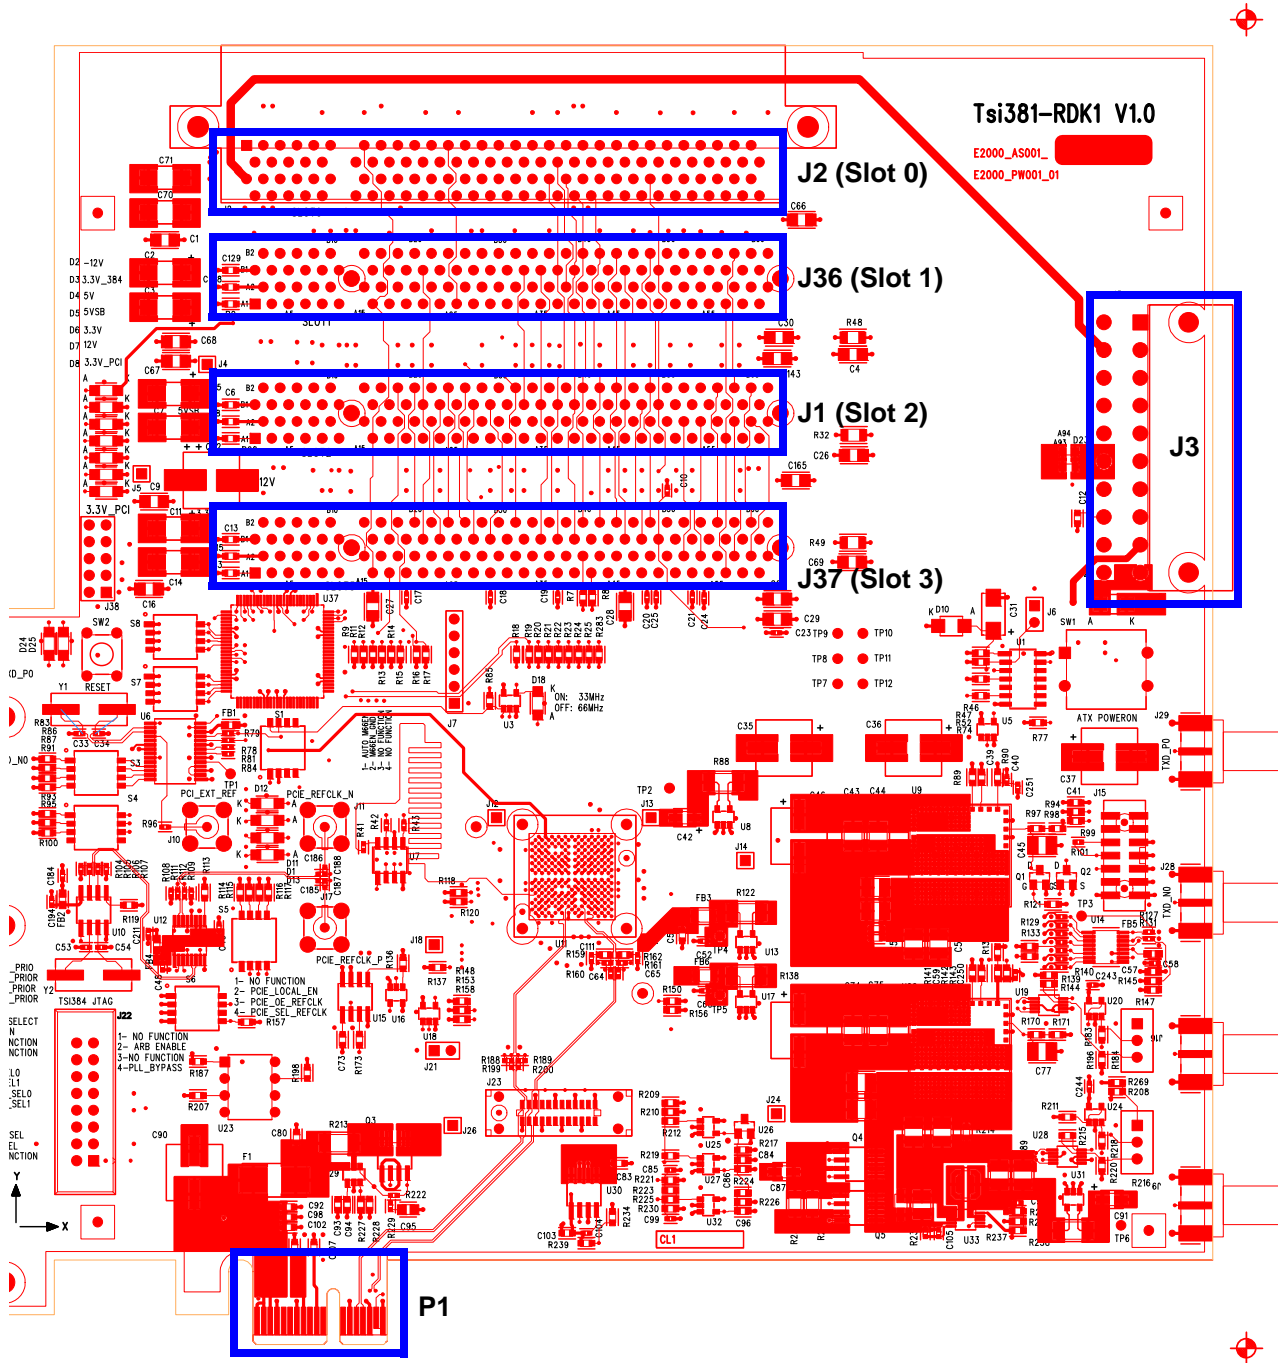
Tsi381-RDK1 V1.0

E2000_AS001_

E2000_PW001_01

J2 (Slot 0)

J36 (Slot 1)

J1 (Slot 2)

J37 (Slot 3)

J3

P1

C71
C70
C1
C2
D2 -12V
D3 3.3V_384
D4 5V
D5 5VSB
D6 3.3V
D7 12V
D8 3.3V_PCI
C68
C67
J4
C66
C129
C30
R48
C4
C6
R32
C26
C165
12V
J5
C9
3.3V_PCI
C11
C13
R49
C69
C14
C16
J38
C29
C23
TP9
TP10
TP8
TP11
TP7
TP12
D10
C31
J6
SW1
SW2
S8
RESET
Y1
U37
S7
D18
ON: 33MHz
OFF: 66MHz
U3
J7
C35
C36
R46
U5
R77
ATX POWERON
J29
U6
FB1
S1
R79
R78
R81
R84
S3
S4
TP1
PCI_EXT_REF
D12
PCIE_REFCLK_N
J11
R96
J10
R88
TP2
J13
C43
C44
U9
C42
U8
J14
C37
C41
J15
R94
R98
R97
R99
R101
Q1
Q2
TP3
J28
TXD_NO
TXD_P0
R41
R42
R43
J12
C186
C188
C187
C185
J17
U7
R118
R120
FB3
R122
R129
R133
U14
FB5
R127
R131
C243
R145
R139
R140
R144
C57
C58
C53
C54
U10
FB2
U12
S5
U11
C111
R159
R160
C64
R162
R161
C65
TP4
C52
FB6
U13
R138
TP5
R150
R156
U17
PCIE_REFCLK_P
R136
J18
R137
R148
R153
R158
U15
U16
1- NO FUNCTION
2- PCIE_LOCAL_EN
3- PCIE_OE_REFCLK
4- PCIE_SEL_REFCLK
R157
S6
TSI384 JTAG
J22
1- NO FUNCTION
2- ARB ENABLE
3-NO FUNCTION
4-PLL_BYPASS
R187
R207
U23
R198
C73
R173
U18
J21
R188
R199
R189
R200
J23
U19
R170
R171
C77
R196
R183
U20
R147
R209
R210
R212
U25
U26
R217
C84
R219
C85
R221
R223
R225
R230
C99
U27
C86
R224
C87
R226
U32
C96
U30
C83
R234
C103
R239
CL1
J24
Q4
Q5
R211
C244
U24
R269
R208
U28
R215
R218
R220
R216
U31
C91
TP6
U33
R237
C90
C80
R213
Q3
J26
F1
C92
C98
C102
R222
R227
R228
R229
C95
1- AUTO MODE
2- M66EN_GND
3- NO FUNCTION
4- NO FUNCTION
R83
R86
R87
R91
R93
R95
R100
C33
C34
C184
C194
R119
Y2
_PRIO
_PRIOR
_PRIOR
_PRIOR
SELECT
N
NCTION
NCTION
LO
L1
SEL0
SEL1
SEL
EL
NCTION
Y
X
D24
D25
D_PO
_NO